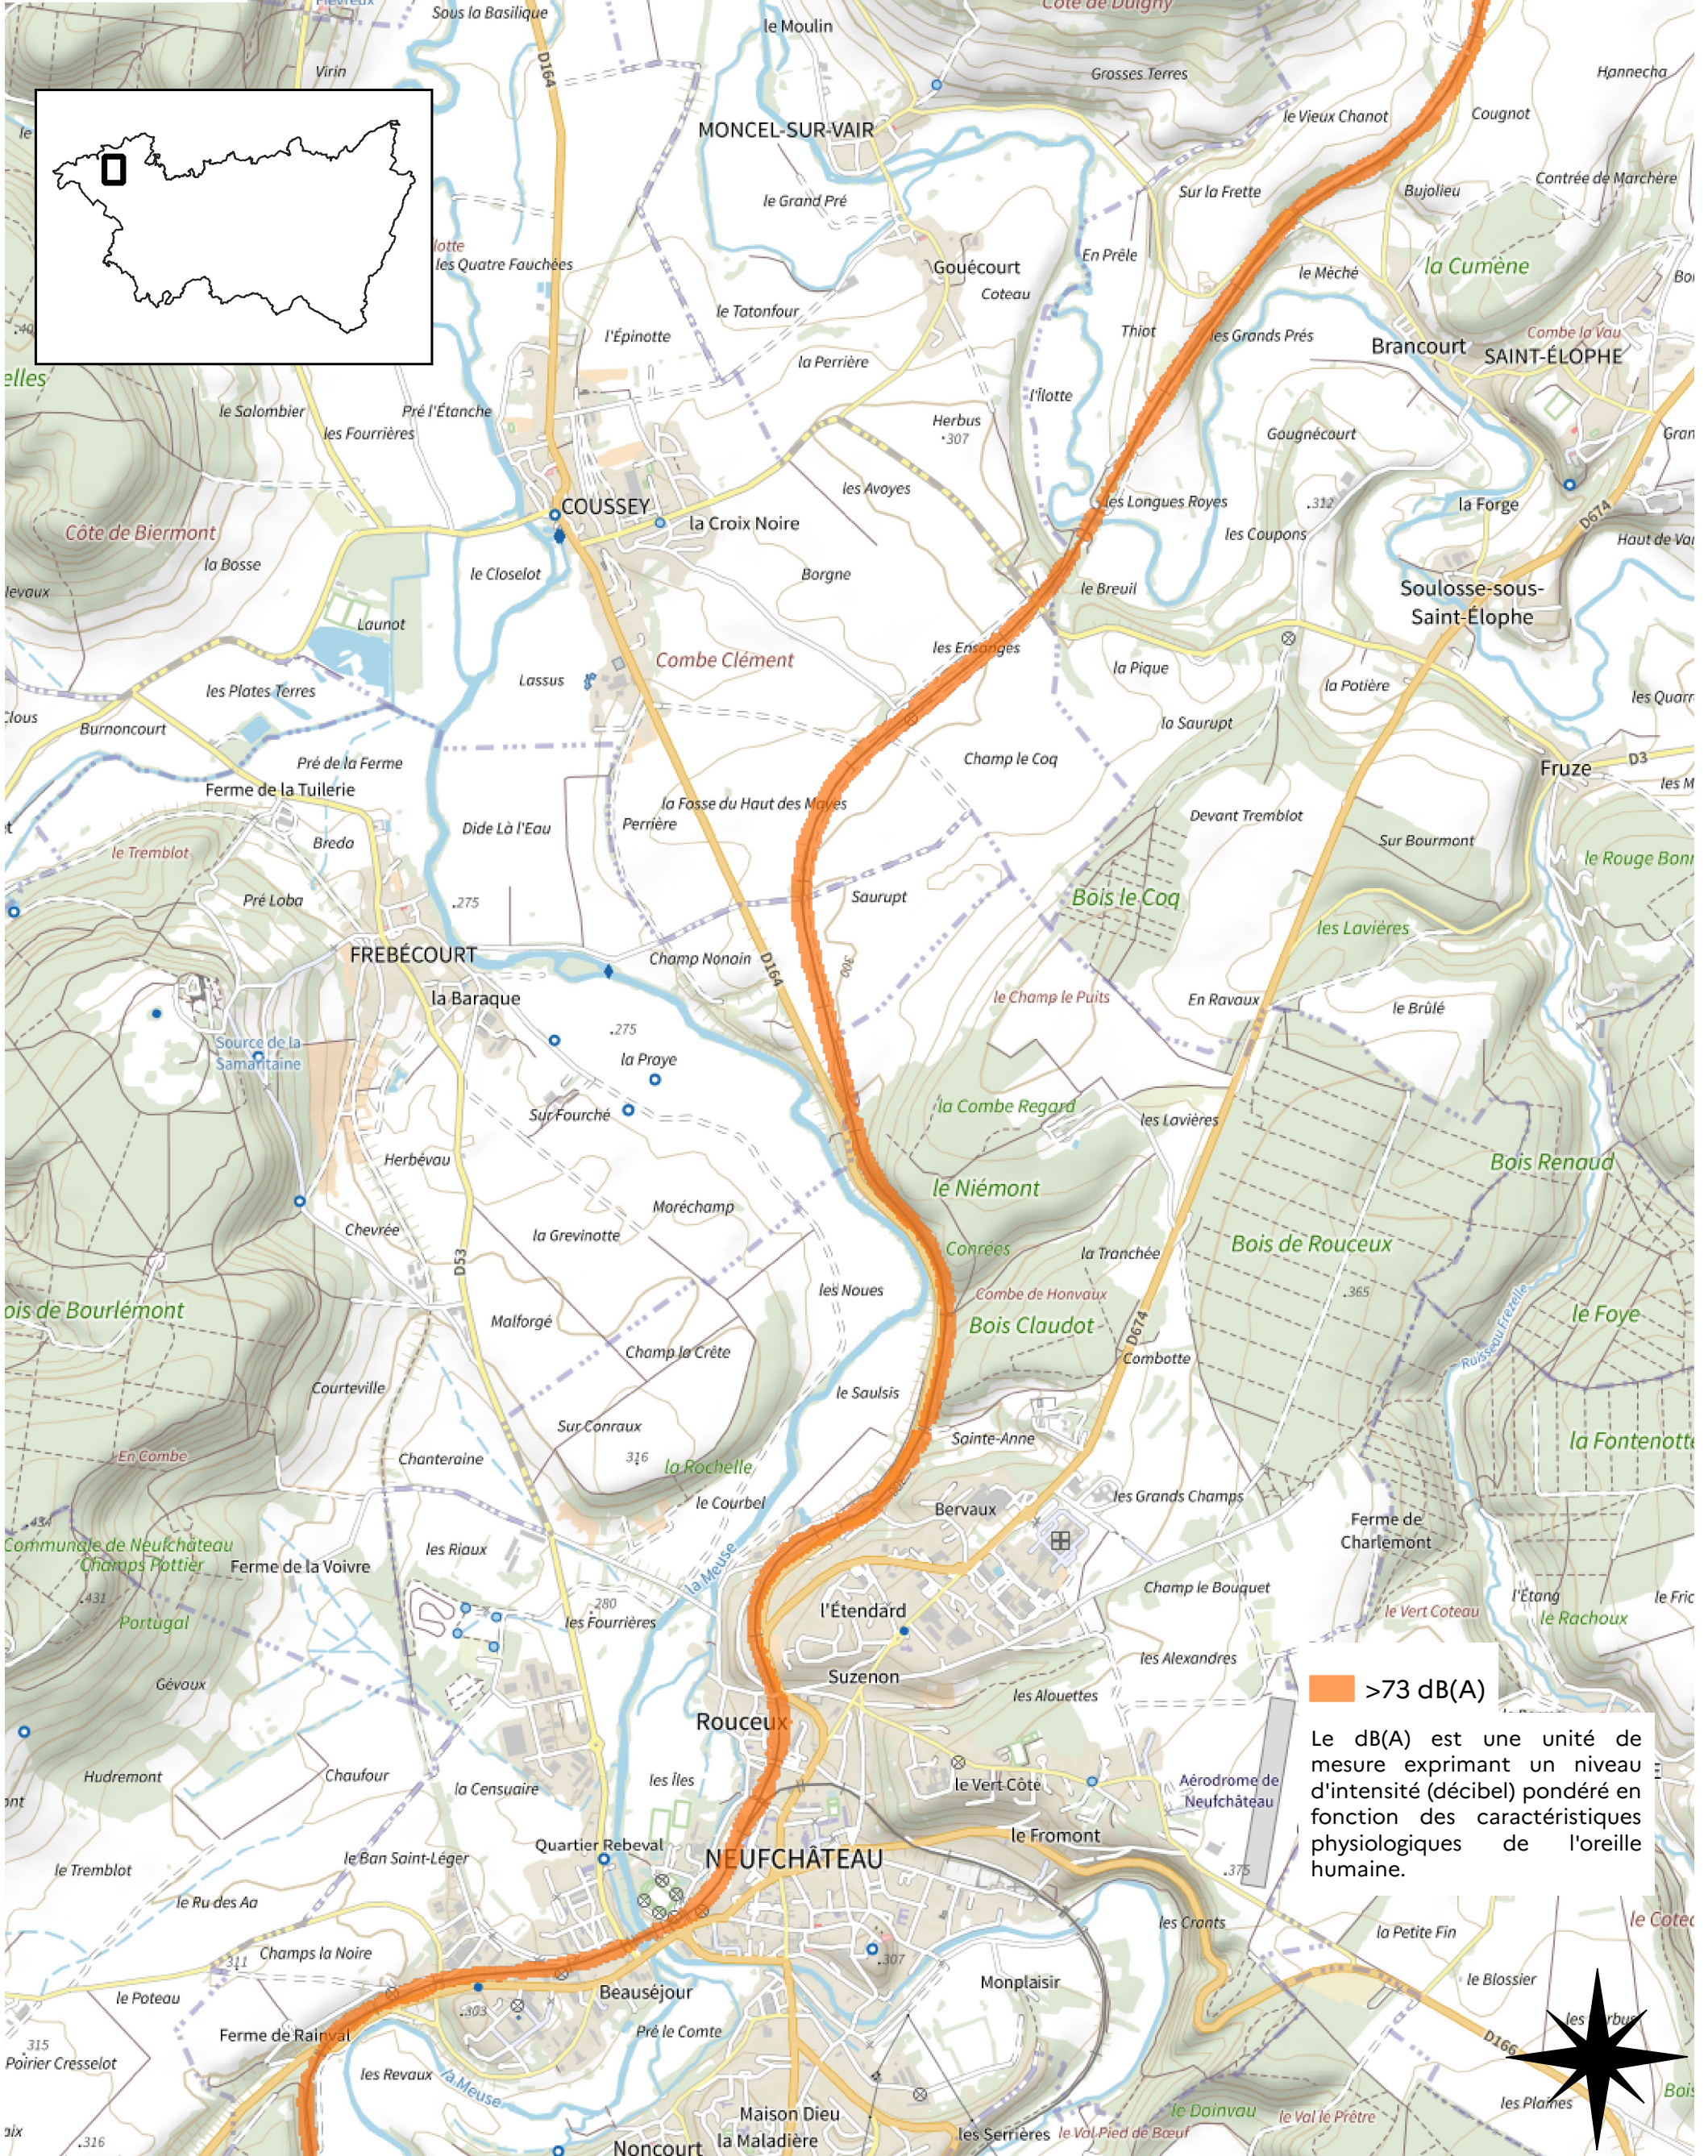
Sous la Basilique
le Moulin
Côte de Duigny
Virin
D164
Grosses Terres
Hanneche
MONCEL-SUR-VAIR
le Vieux Chanot
Cougnot
le Grand Pré
Sur la Frette
Bujolieu
Contrée de Marchère
lotte
les Quatre Fauchées
Gouécourt
Coteau
En Prêle
le Méché
la Cumène
le Tatonfour
Thiot
les Grands Prés
Brancourt
Combe la Vau
SAINT-ÉLOPHE
l'Épinotte
la Perrière
elles
le Salombier
Pré l'Étanche
l'Ilotte
les Fourrières
Herbus
.307
Gougnécourt
les Avoyes
COUSSEY
la Croix Noire
les Longues Royes
.312
la Forge
D674
Haut de Va
Côte de Biermont
les Coupons
la Bosse
le Closelot
Borgne
le Breuil
Soulosse-sous-Saint-Élophe
levaux
Launot
Combe Clément
les Ensanges
la Pique
Lassus
la Potière
les Plates Terres
la Saurupt
les Quarr
Clous
Burnoncourt
Champ le Coq
Fruze
D3
Pré de la Ferme
les M
Ferme de la Tuilerie
la Fosse du Haut des Mayes
Devant Tremblot
Perrière
Dide Là l'Eau
Bredo
Sur Bourmont
le Tremblot
le Rouge Bon
Saurupt
Bois le Coq
Pré Loba
.275
les Lavières
FREBÉCOURT
Champ Nonain
D164
300
la Baraque
le Champ le Puits
En Ravaux
le Brûlé
.275
Source de la Samaritaine
la Praye
Sur Fourché
la Combe Regard
les Lavières
Bois Renaud
Herbévau
le Niémont
Moréchamp
Chevrée
la Grevinotte
Corrées
la Tranchée
Bois de Rouceux
les Noues
.365
Combe de Honvaux
ois de Bourlémont
D53
Bois Claudot
D674
le Foye
Malforgé
Combotte
Ruisseau Frezelle
Champ la Crête
Courteville
le Saulsis
Sainte-Anne
la Fontenotte
Sur Conraux
En Combe
Chanteraine
316
la Rochelle
Bervaux
les Grands Champs
le Courbel
.434
Ferme de Charlemont
Communale de Neufchâteau
Champs Pottier
Ferme de la Voivre
les Riaux
la Meuse
.431
l'Étendard
Champ le Bouquet
280
l'Étang
le Fric
Portugal
les Fourrières
le Vert Coteau
le Rachoux
les Alexandres
Suzenon
Gévaux
>73 dB(A)
Rouceux
les Alouettes
Le dB(A) est une unité de mesure exprimant un niveau d'intensité (décibel) pondéré en fonction des caractéristiques physiologiques de l'oreille humaine.
Hudremont
Chaufour
les Îles
le Vert Côte
Aérodrome de Neufchâteau
la Censuaire
ont
Quartier Rebeval
le Fromont
le Tremblot
le Ban Saint-Léger
NEUFCHÂTEAU
.375
le Ru des Aa
les Crants
la Petite Fin
le Cote
Champs la Noire
.307
311
le Poteau
Beauséjour
Monplaisir
le Blossier
.303
Ferme de Rainval
Pré le Comte
315
les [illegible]
D166
Poirier Cresselot
les Revaux
la Meuse
les Plames
le Doinvau
Bois
le Val le Prêtre
Maison Dieu
aix
.316
la Maladière
les Serrières
le Val Pied de Bœuf
Noncourt